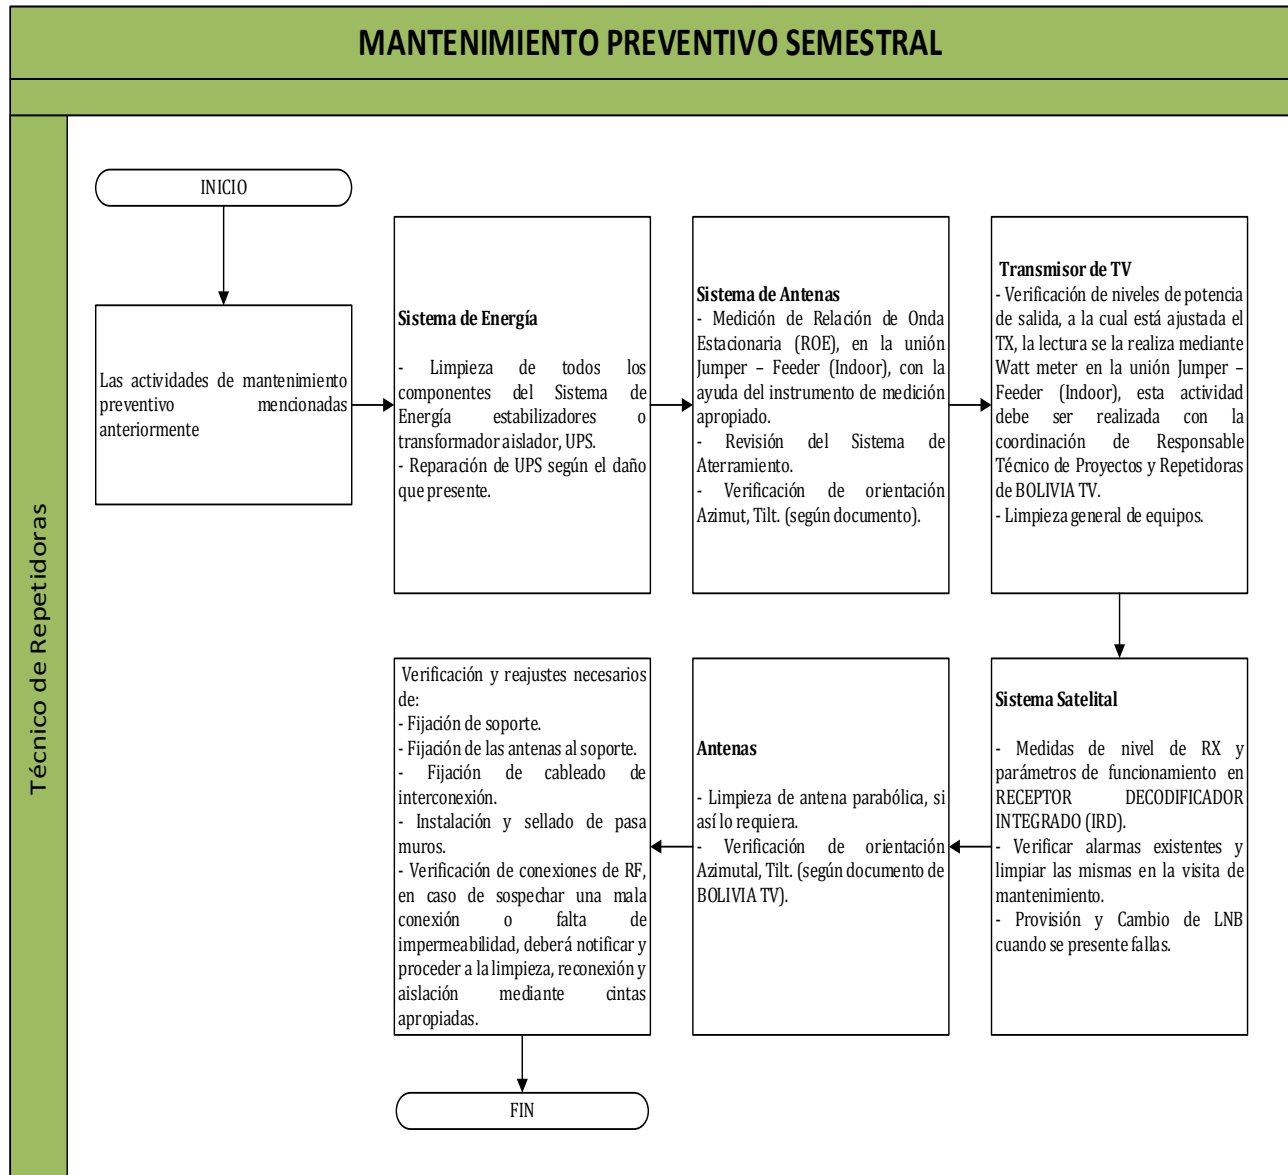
MANTENIMIENTO PREVENTIVO SEMESTRAL

Técnico de Repetidoras

INICIO

Las actividades de mantenimiento preventivo mencionadas anteriormente

Sistema de Energía

- Limpieza de todos los componentes del Sistema de Energía estabilizadores o transformador aislador, UPS.
- Reparación de UPS según el daño que presente.

Sistema de Antenas
- Medición de Relación de Onda Estacionaria (ROE), en la unión Jumper – Feeder (Indoor), con la ayuda del instrumento de medición apropiado.
- Revisión del Sistema de Aterramiento.
- Verificación de orientación Azimut, Tilt. (según documento).

Transmisor de TV
- Verificación de niveles de potencia de salida, a la cual está ajustada el TX, la lectura se la realiza mediante Watt meter en la unión Jumper – Feeder (Indoor), esta actividad debe ser realizada con la coordinación de Responsable Técnico de Proyectos y Repetidoras de BOLIVIA TV.
- Limpieza general de equipos.

Sistema Satelital

- Medidas de nivel de RX y parámetros de funcionamiento en RECEPTOR DECODIFICADOR INTEGRADO (IRD).
- Verificar alarmas existentes y limpiar las mismas en la visita de mantenimiento.
- Provisión y Cambio de LNB cuando se presente fallas.

Antenas

- Limpieza de antena parabólica, si así lo requiera.
- Verificación de orientación Azimutal, Tilt. (según documento de BOLIVIA TV).

Verificación y reajustes necesarios de:
- Fijación de soporte.
- Fijación de las antenas al soporte.
- Fijación de cableado de interconexión.
- Instalación y sellado de pasa muros.
- Verificación de conexiones de RF, en caso de sospechar una mala conexión o falta de impermeabilidad, deberá notificar y proceder a la limpieza, reconexión y aislación mediante cintas apropiadas.

FIN